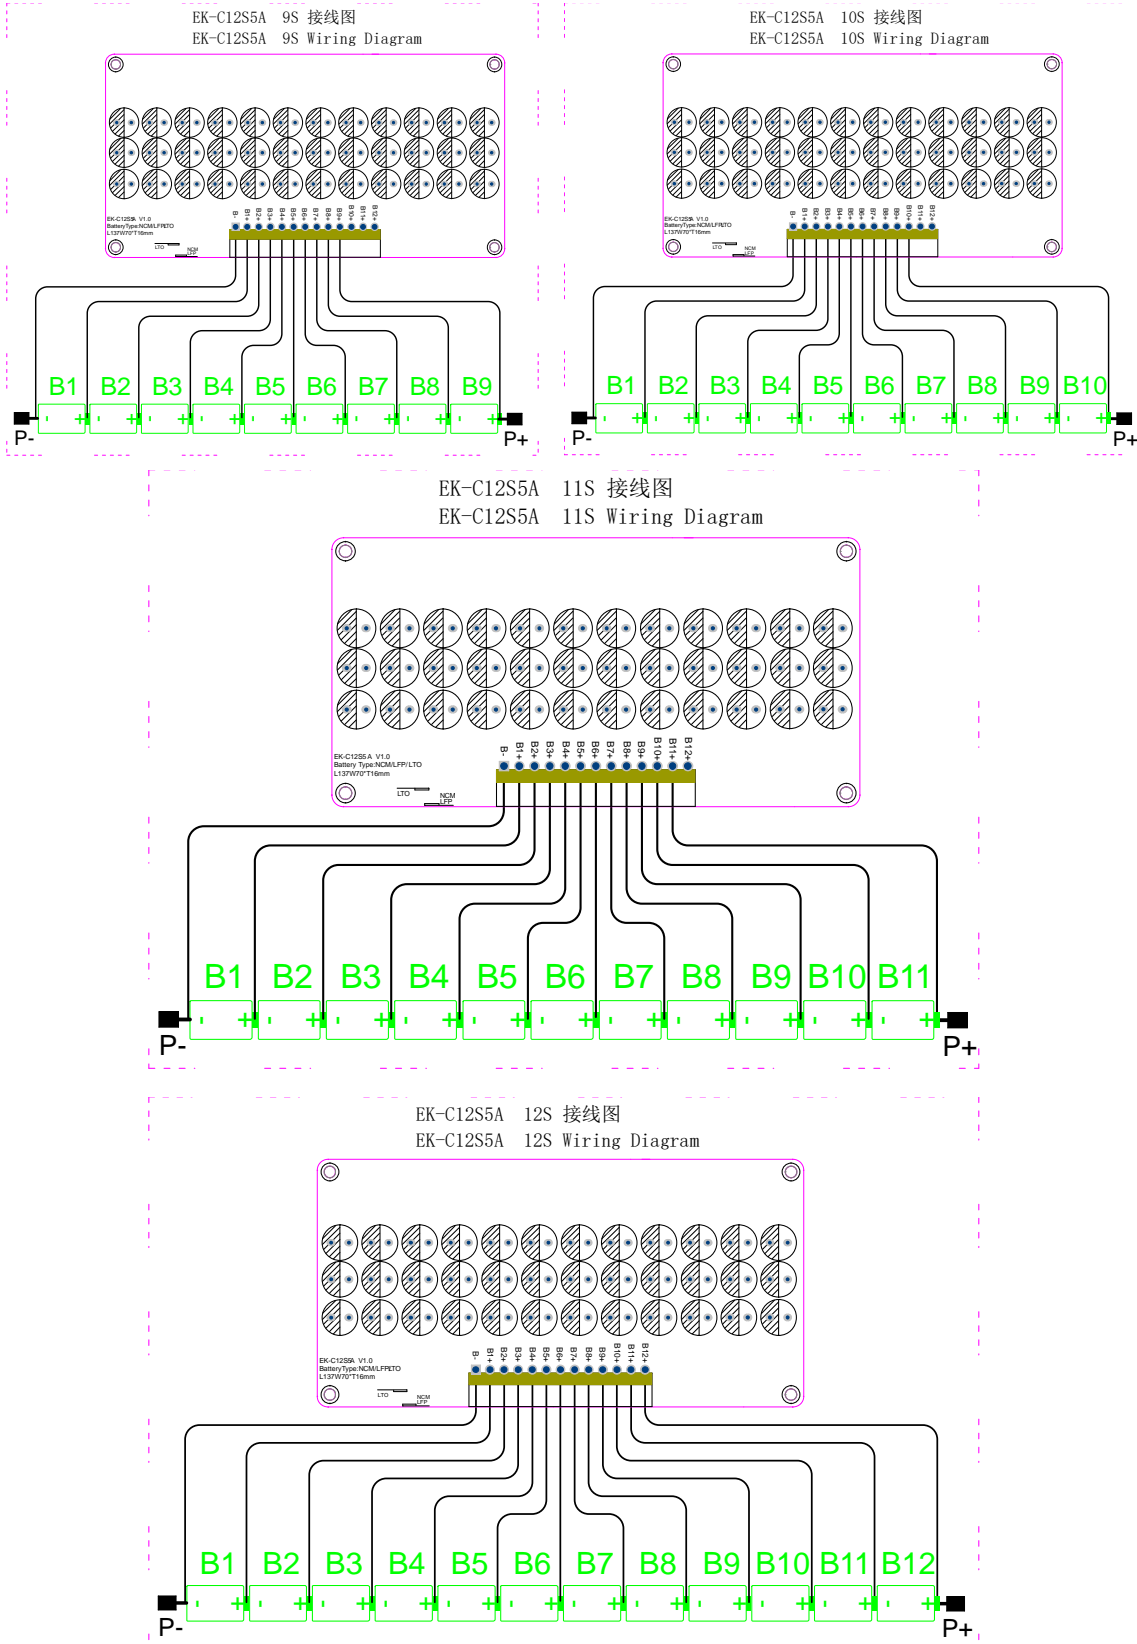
EK-C12S5A 9S 接线图
EK-C12S5A 9S Wiring Diagram

EK-C12S5A V1.0
BatteryType:NCM/LFP/LTO
L137W70*T16mm
LTO
NCM
LFP

B- B1+ B2+ B3+ B4+ B5+ B6+ B7+ B8+ B9+ B10+ B11+ B12+

B1 B2 B3 B4 B5 B6 B7 B8 B9
P- P+

EK-C12S5A 10S 接线图
EK-C12S5A 10S Wiring Diagram

EK-C12S5A V1.0
BatteryType:NCM/LFP/LTO
L137W70*T16mm
LTO
NCM
LFP

B- B1+ B2+ B3+ B4+ B5+ B6+ B7+ B8+ B9+ B10+ B11+ B12+

B1 B2 B3 B4 B5 B6 B7 B8 B9 B10
P- P+

EK-C12S5A 11S 接线图
EK-C12S5A 11S Wiring Diagram

EK-C12S5A V1.0
Battery Type:NCM/LFP/LTO
L137W70*T16mm
LTO
NCM
LFP

B- B1+ B2+ B3+ B4+ B5+ B6+ B7+ B8+ B9+ B10+ B11+ B12+

B1 B2 B3 B4 B5 B6 B7 B8 B9 B10 B11
P- P+

EK-C12S5A 12S 接线图
EK-C12S5A 12S Wiring Diagram

EK-C12S5A V1.0
BatteryType:NCM/LFP/LTO
L137W70*T16mm
LTO
NCM
LFP

B- B1+ B2+ B3+ B4+ B5+ B6+ B7+ B8+ B9+ B10+ B11+ B12+

B1 B2 B3 B4 B5 B6 B7 B8 B9 B10 B11 B12
P- P+